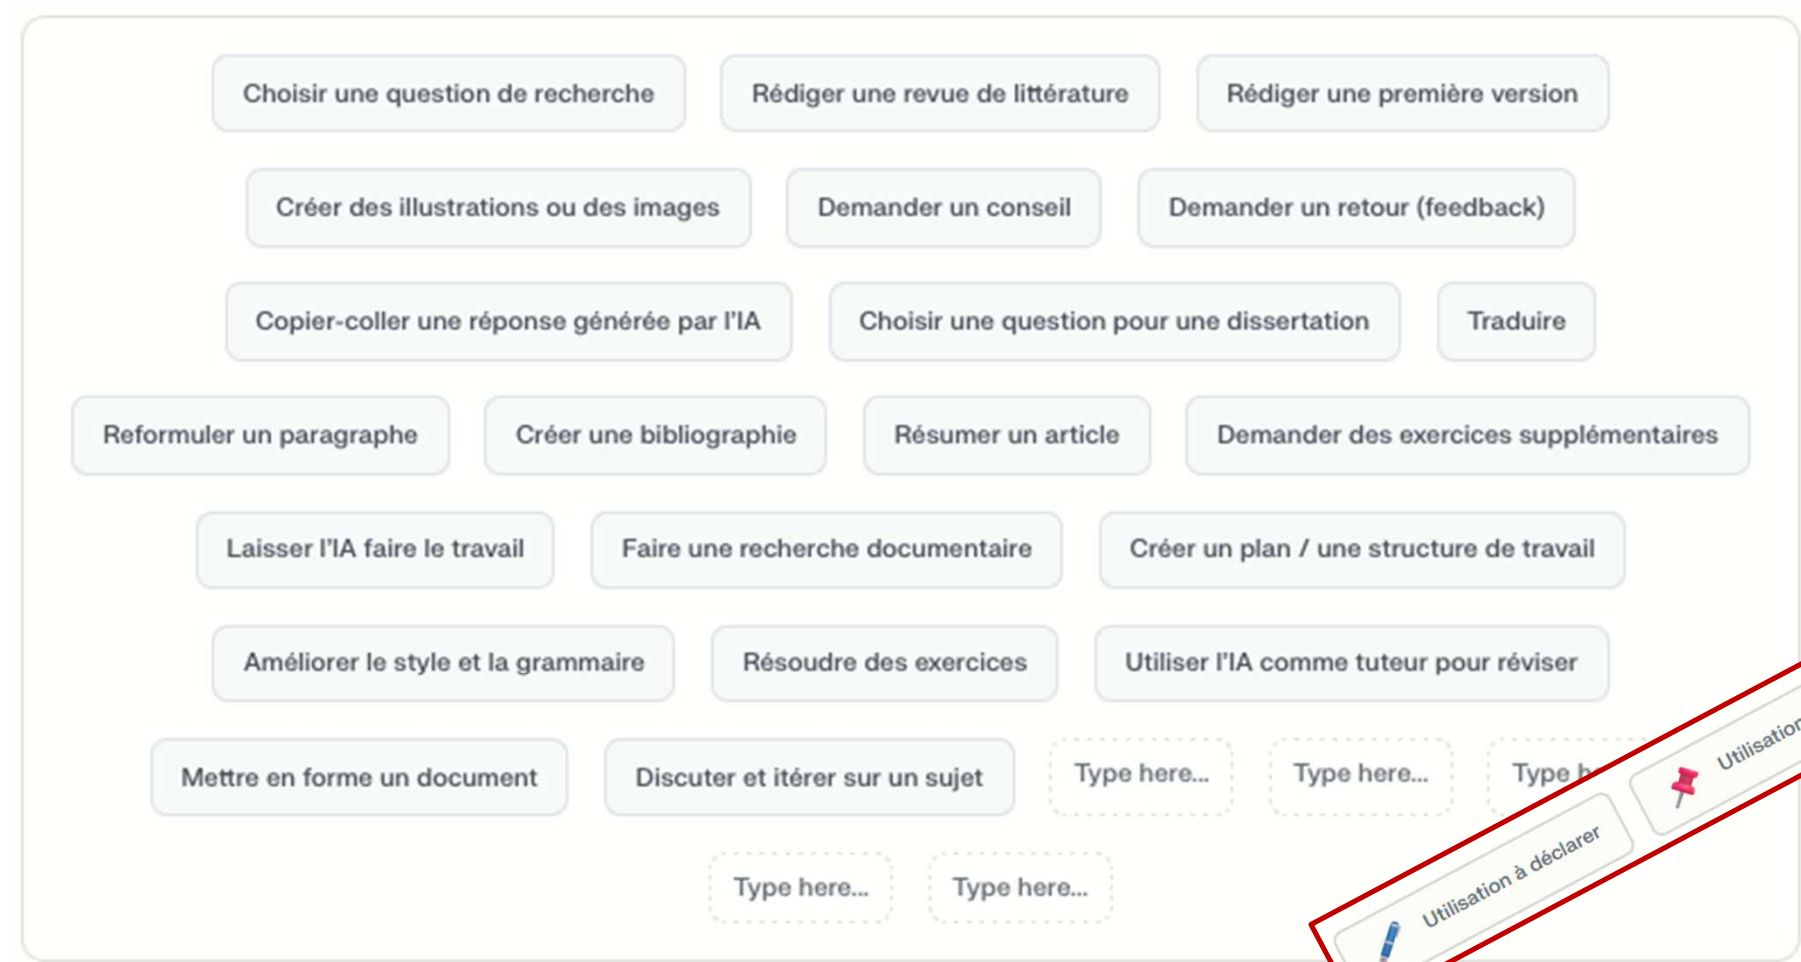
Choisir une question de recherche

Rédiger une revue de littérature

Rédiger une première version

Créer des illustrations ou des images

Demander un conseil

Demander un retour (feedback)

Copier-coller une réponse générée par l'IA

Choisir une question pour une dissertation

Traduire

Reformuler un paragraphe

Créer une bibliographie

Résumer un article

Demander des exercices supplémentaires

Laisser l'IA faire le travail

Faire une recherche documentaire

Créer un plan / une structure de travail

Améliorer le style et la grammaire

Résoudre des exercices

Utiliser l'IA comme tuteur pour réviser

Mettre en forme un document

Discuter et itérer sur un sujet

Type here...

Type here...

Type h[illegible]

Type here...

Type here...

Utilisation à déclarer

Utilisation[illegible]